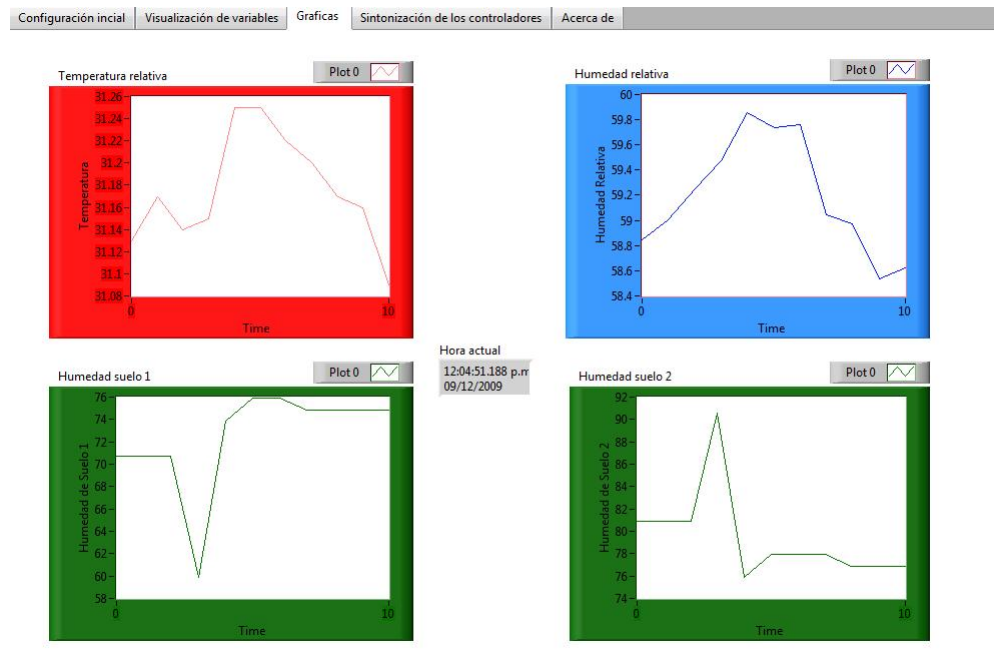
Configuración incial | Visualización de variables | Graficas | Sintonización de los controladores | Acerca de

Temperatura relativa
Plot 0
31.26
31.24
31.22
31.2
31.18
31.16
31.14
31.12
31.1
31.08
Temperatura
0
10
Time

Humedad relativa
Plot 0
60
59.8
59.6
59.4
59.2
59
58.8
58.6
58.4
Humedad Relativa
0
10
Time

Hora actual
12:04:51.188 p.m
09/12/2009

Humedad suelo 1
Plot 0
76
74
72
70
68
66
64
62
60
58
Humedad de Suelo 1
0
10
Time

Humedad suelo 2
Plot 0
92
90
88
86
84
82
80
78
76
74
Humedad de Suelo 2
0
10
Time